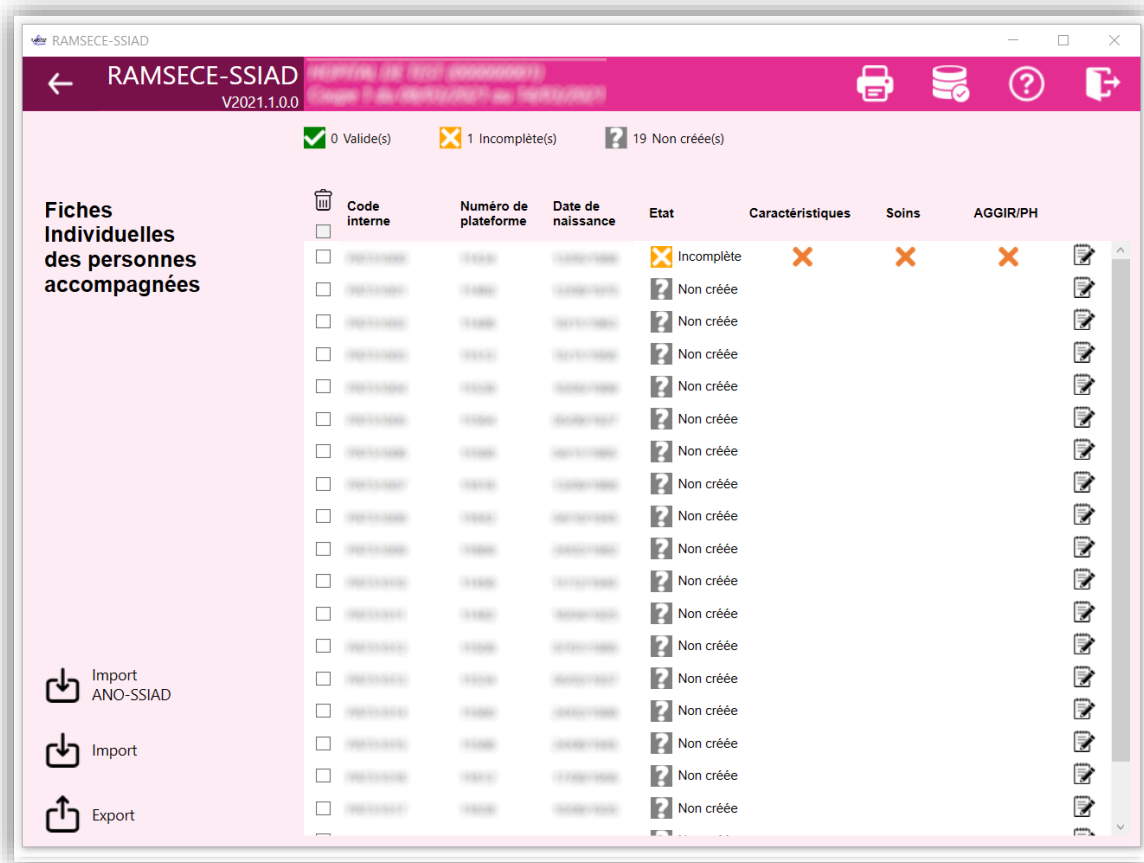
RAMSECE-SSIAD

RAMSECE-SSIAD
V2021.1.0.0

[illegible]
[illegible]

0 Valide(s)   1 Incomplète(s)   19 Non créée(s)

Fiches Individuelles des personnes accompagnées

| Code interne | Numéro de plateforme | Date de naissance | Etat | Caractéristiques | Soins | AGGIR/PH |
|---|---|---|---|---|---|---|
| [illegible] | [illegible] | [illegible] | Incomplète | | | |
| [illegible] | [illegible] | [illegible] | Non créée | | | |
| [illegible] | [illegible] | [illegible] | Non créée | | | |
| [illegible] | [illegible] | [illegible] | Non créée | | | |
| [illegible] | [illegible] | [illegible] | Non créée | | | |
| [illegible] | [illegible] | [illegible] | Non créée | | | |
| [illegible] | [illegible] | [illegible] | Non créée | | | |
| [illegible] | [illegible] | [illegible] | Non créée | | | |
| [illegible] | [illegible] | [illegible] | Non créée | | | |
| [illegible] | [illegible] | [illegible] | Non créée | | | |
| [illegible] | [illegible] | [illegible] | Non créée | | | |
| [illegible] | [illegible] | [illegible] | Non créée | | | |
| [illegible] | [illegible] | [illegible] | Non créée | | | |
| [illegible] | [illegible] | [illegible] | Non créée | | | |
| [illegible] | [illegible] | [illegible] | Non créée | | | |
| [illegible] | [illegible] | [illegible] | Non créée | | | |
| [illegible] | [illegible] | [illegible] | Non créée | | | |
| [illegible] | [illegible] | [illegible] | Non créée | | | |

Import ANO-SSIAD

Import

Export